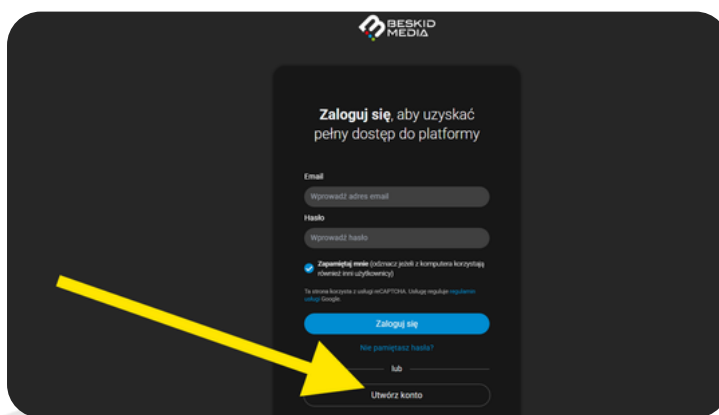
BESKID MEDIA

Zaloguj się, aby uzyskać pełny dostęp do platformy

Email

Wprowadź adres email

Hasło

Wprowadź hasło

Zapamiętaj mnie (odznacz jeżeli z komputera korzystają również inni użytkownicy)

Ta strona korzysta z usługi reCAPTCHA. Usługę regulują regulamin usługi Google.

Zaloguj się

Nie pamiętasz hasła?

lub

Utwórz konto